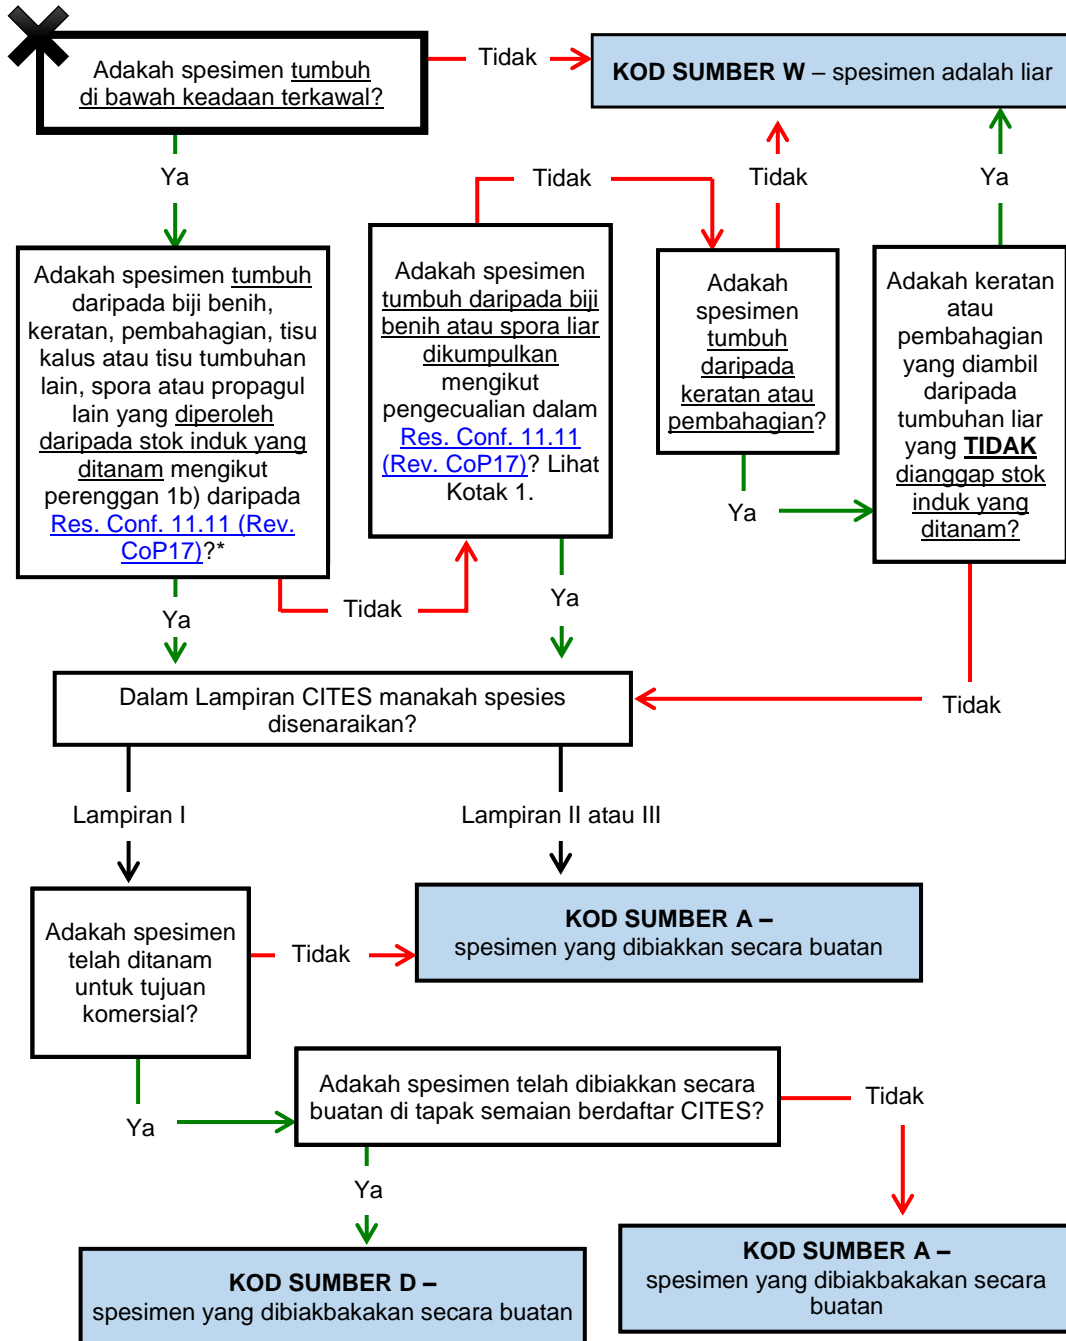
Adakah spesimen tumbuh di bawah keadaan terkawal?

Tidak

KOD SUMBER W – spesimen adalah liar

Ya

Tidak

Tidak

Ya

Adakah spesimen tumbuh daripada biji benih, keratan, pembahagian, tisu kalus atau tisu tumbuhan lain, spora atau propagul lain yang diperoleh daripada stok induk yang ditanam mengikut perenggan 1b) daripada Res. Conf. 11.11 (Rev. CoP17)?*

Adakah spesimen tumbuh daripada biji benih atau spora liar dikumpulkan mengikut pengecualian dalam Res. Conf. 11.11 (Rev. CoP17)? Lihat Kotak 1.

Adakah spesimen tumbuh daripada keratan atau pembahagian?

Adakah keratan atau pembahagian yang diambil daripada tumbuhan liar yang TIDAK dianggap stok induk yang ditanam?

Ya

Ya

Tidak

Ya

Ya

Dalam Lampiran CITES manakah spesies disenaraikan?

Tidak

Lampiran I

Lampiran II atau III

Adakah spesimen telah ditanam untuk tujuan komersial?

Tidak

KOD SUMBER A – spesimen yang dibiakkan secara buatan

Adakah spesimen telah dibiakkan secara buatan di tapak semaian berdaftar CITES?

Tidak

Ya

Ya

KOD SUMBER D – spesimen yang dibiakbakakan secara buatan

KOD SUMBER A – spesimen yang dibiakbakakan secara buatan